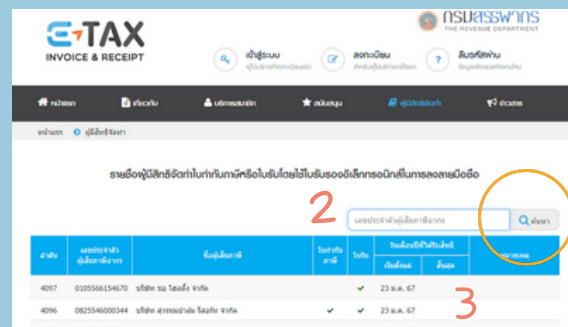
E-TAX
INVOICE & RECEIPT

กรมสรรพากร
THE REVENUE DEPARTMENT

เข้าสู่ระบบ
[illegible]

ลงทะเบียน
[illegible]

ลืมรหัสผ่าน
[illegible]

หน้าแรก | เกี่ยวกับ | บริการสมาชิก | สนับสนุน | ผู้มีสิทธิจัดทำ | ข่าวสาร

หน้าแรก > ผู้มีสิทธิจัดทำ

รายชื่อผู้มีสิทธิจัดทำใบกำกับภาษีหรือใบรับโดยใช้ใบรับรองอิเล็กทรอนิกส์ในการลงลายมือชื่อ

2

เลขประจำตัวผู้เสียภาษีอากร

ค้นหา

| ลำดับ | เลขประจำตัวผู้เสียภาษีอากร | ชื่อผู้เสียภาษี | ใบกำกับภาษี | ใบรับ | วันเริ่มต้น | สิ้นสุด | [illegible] |
|---|---|---|---|---|---|---|---|
| 4097 | 0105566154670 | บริษัท ชล โฮลดิ้ง จำกัด | | ✔ | 23 เม.ย. 67 | | |
| 4096 | 0825546000344 | บริษัท สุวรรณปาล์ม ออยล์ จำกัด | ✔ | ✔ | 23 เม.ย. 67 | | |

3